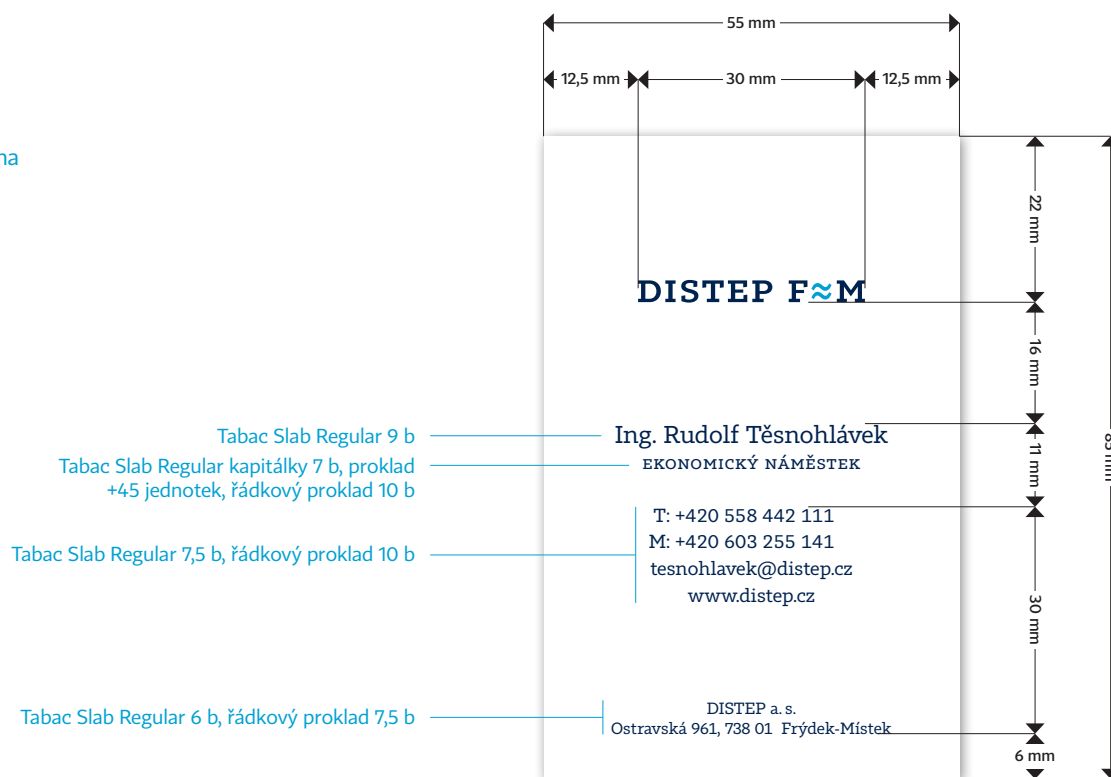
55 mm

12,5 mm 30 mm 12,5 mm

na

22 mm

DISTEP F≈M

16 mm

Tabac Slab Regular 9 b

Ing. Rudolf Těsnohlávek

11 mm

Tabac Slab Regular kapitálky 7 b, proklad +45 jednotek, řádkový proklad 10 b

EKONOMICKÝ NÁMĚSTEK

Tabac Slab Regular 7,5 b, řádkový proklad 10 b

T: +420 558 442 111
M: +420 603 255 141
tesnohlavek@distep.cz
www.distep.cz

30 mm

Tabac Slab Regular 6 b, řádkový proklad 7,5 b

DISTEP a. s.
Ostravská 961, 738 01 Frýdek-Místek

6 mm

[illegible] mm